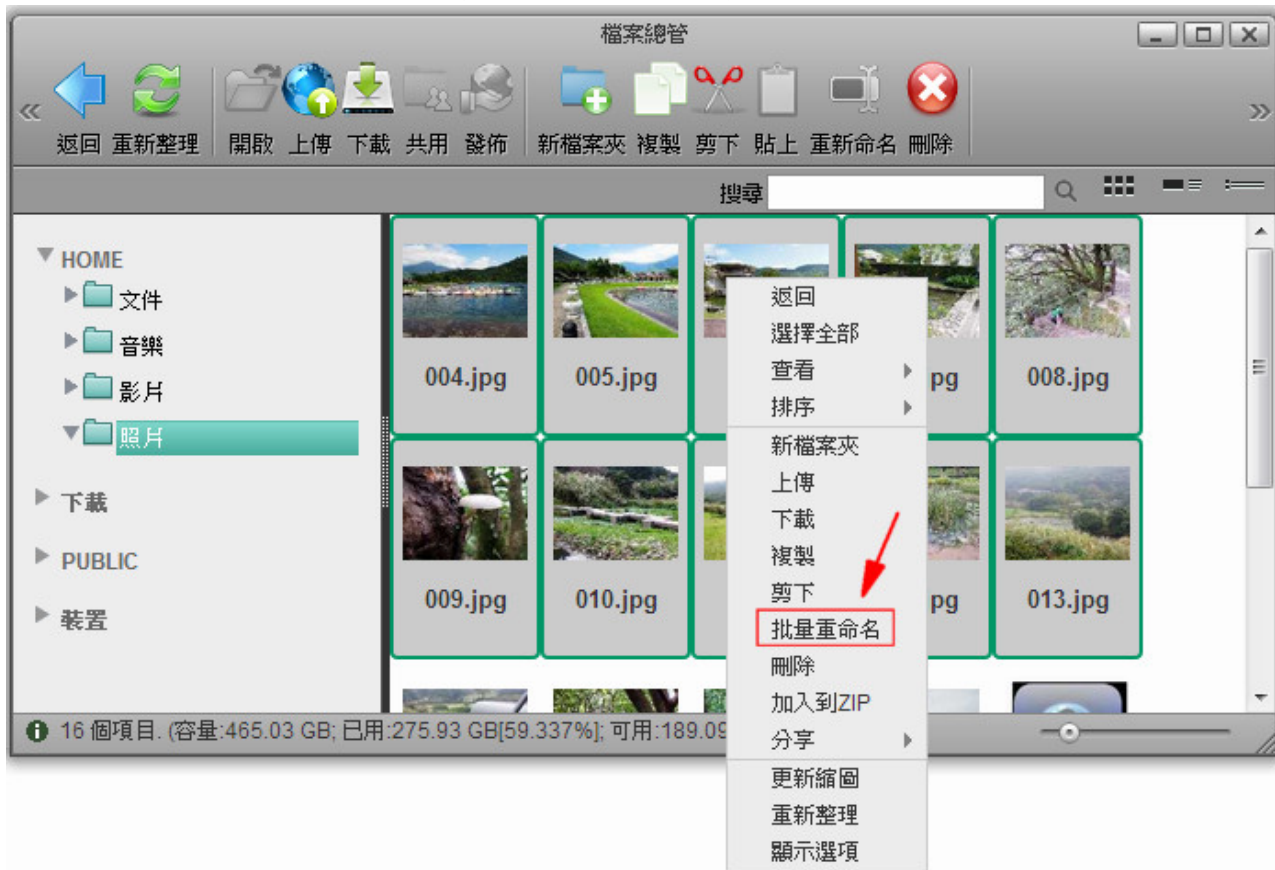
檔案總管

« 返回 重新整理 開啟 上傳 下載 共用 發佈 新檔案夾 複製 剪下 貼上 重新命名 刪除 »

搜尋

HOME
文件
音樂
影片
照片
下載
PUBLIC
裝置

004.jpg
005.jpg
pg
008.jpg
009.jpg
010.jpg
pg
013.jpg

返回
選擇全部
查看
排序
新檔案夾
上傳
下載
複製
剪下
批量重命名
刪除
加入到ZIP
分享
更新縮圖
重新整理
顯示選項

16 個項目. (容量:465.03 GB; 已用:275.93 GB[59.337%]; 可用:189.09